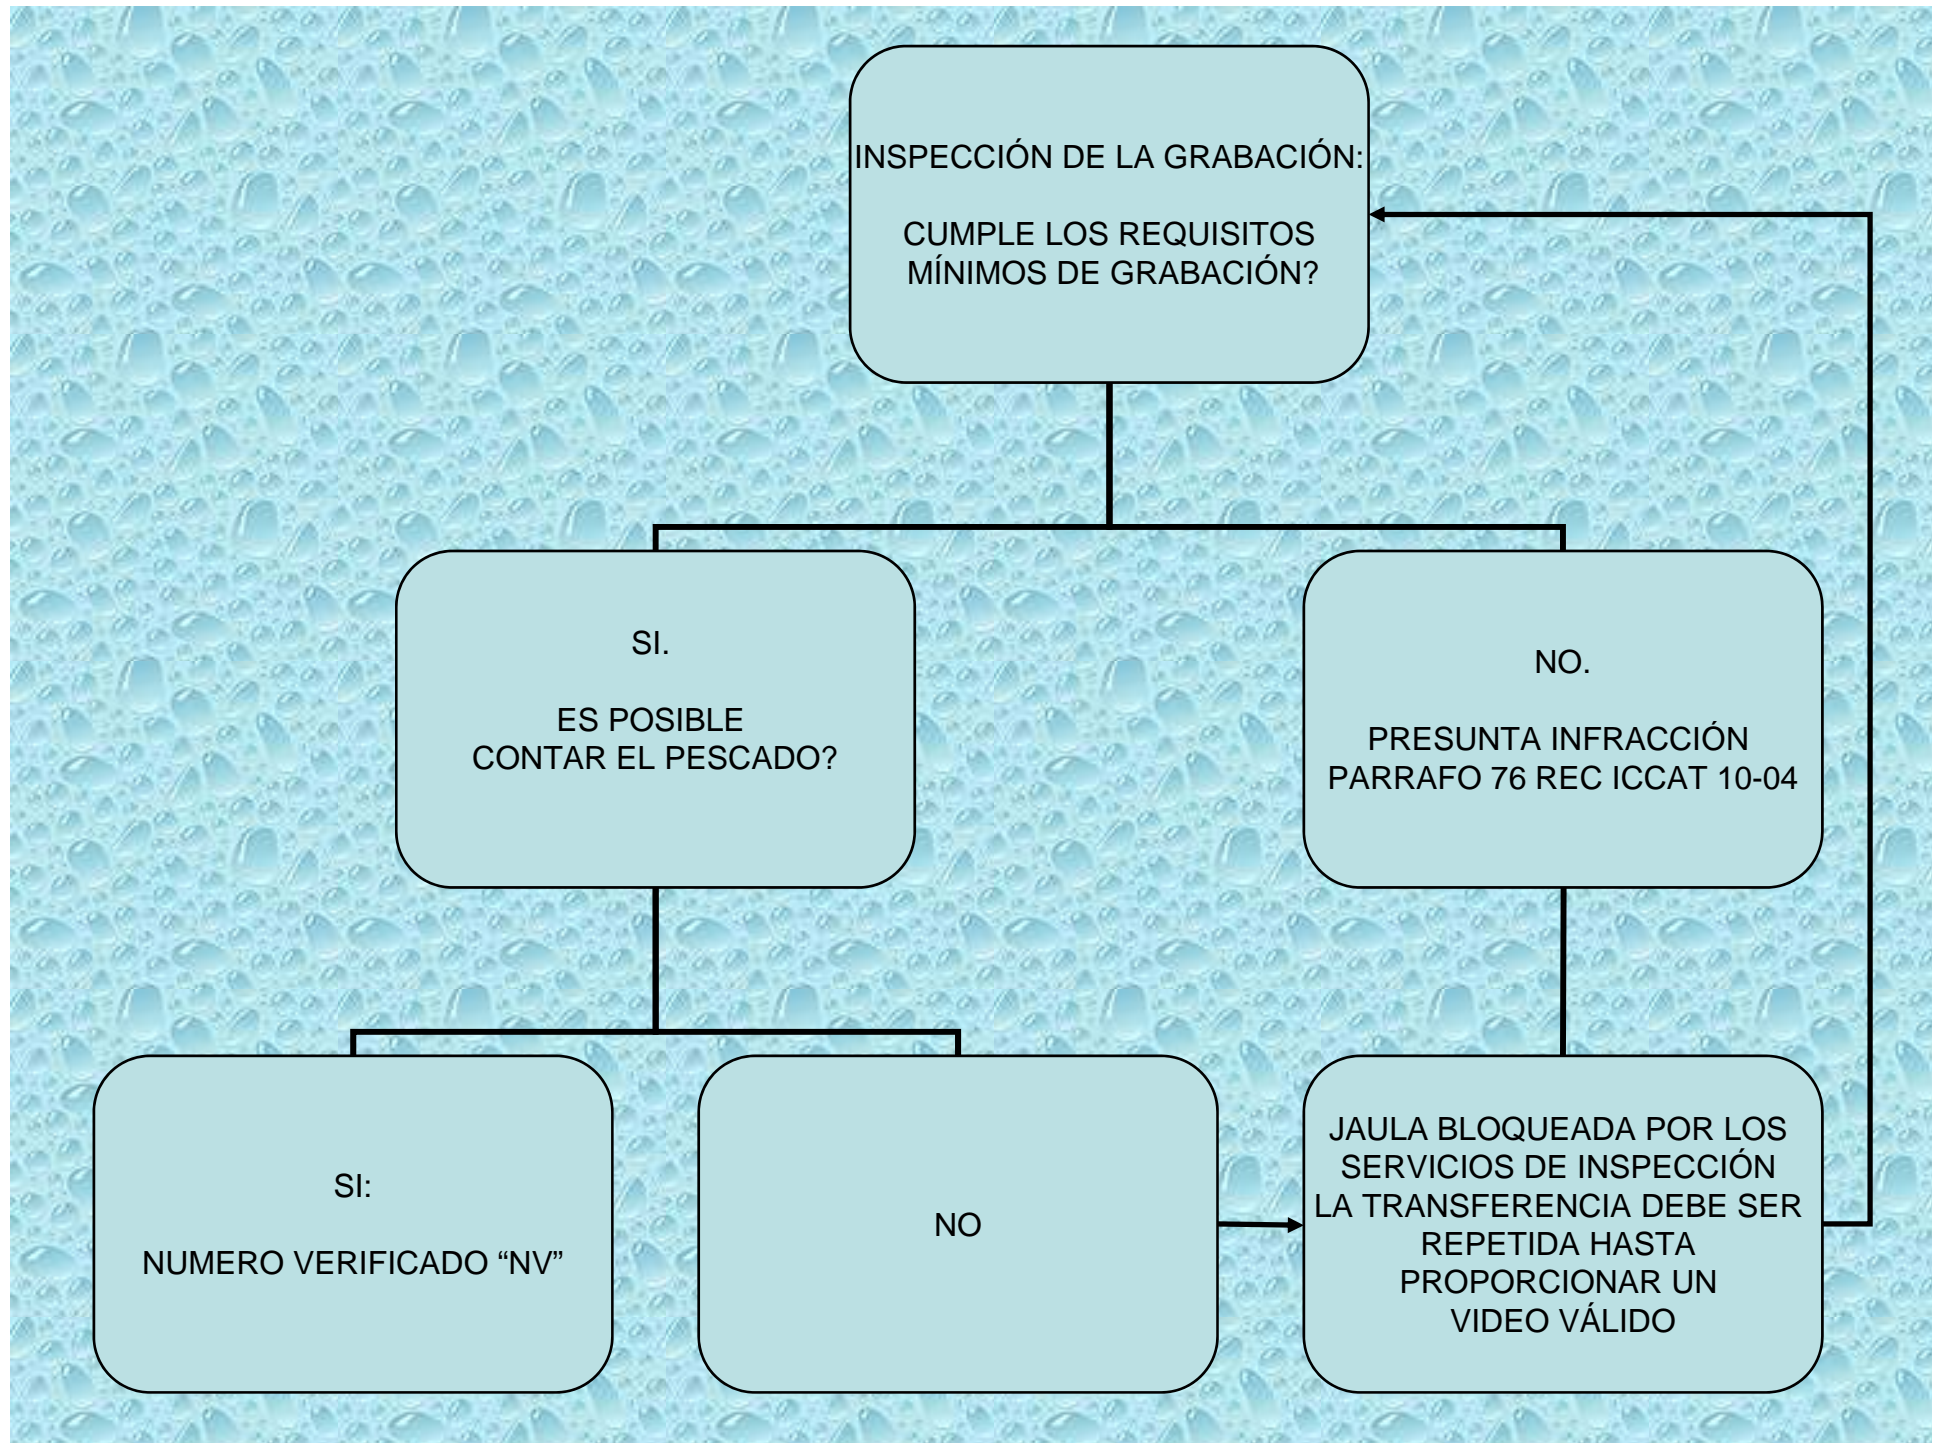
INSPECCIÓN DE LA GRABACIÓN:

CUMPLE LOS REQUISITOS MÍNIMOS DE GRABACIÓN?

SI.

ES POSIBLE CONTAR EL PESCADO?

NO.

PRESUNTA INFRACCIÓN PARRAFO 76 REC ICCAT 10-04

SI:

NUMERO VERIFICADO “NV”

NO

JAULA BLOQUEADA POR LOS SERVICIOS DE INSPECCIÓN LA TRANSFERENCIA DEBE SER REPETIDA HASTA PROPORCIONAR UN VIDEO VÁLIDO